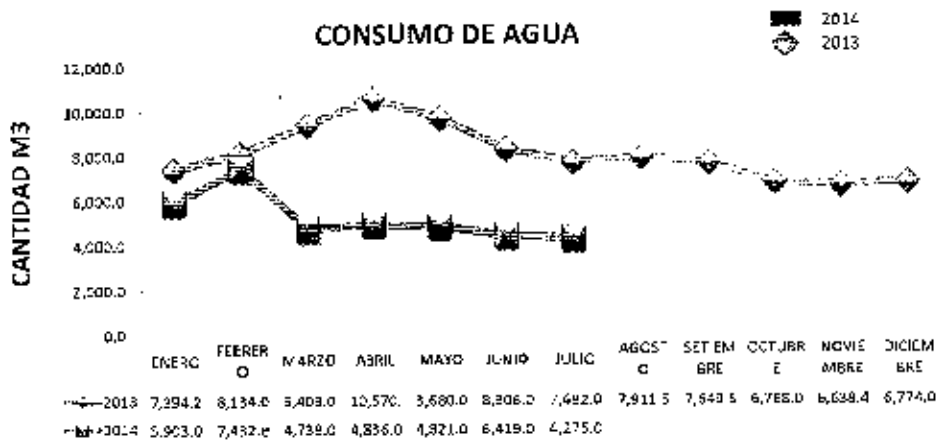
CONSUMO DE AGUA

2014
2013

CANTIDAD M3

12,000.0
10,000.0
8,000.0
6,000.0
4,000.0
2,000.0
0,0

| | ENERO | FEBRERO | MARZO | ABRIL | MAYO | JUNIO | JULIO | AGOSTO | SETIEMBRE | OCTUBRE | NOVIEMBRE | DICIEMBRE |
|---|---|---|---|---|---|---|---|---|---|---|---|---|
| 2013 | 7,294.2 | 8,134.0 | 9,403.0 | 10,570. | 9,680.0 | 8,306.0 | 7,692.0 | 7,911.5 | 7,640.5 | 6,765.0 | 6,638.4 | 6,774.0 |
| 2014 | 5,903.0 | 7,432.6 | 4,739.0 | 4,836.0 | 4,821.0 | 4,419.0 | 4,275.0 | | | | | |